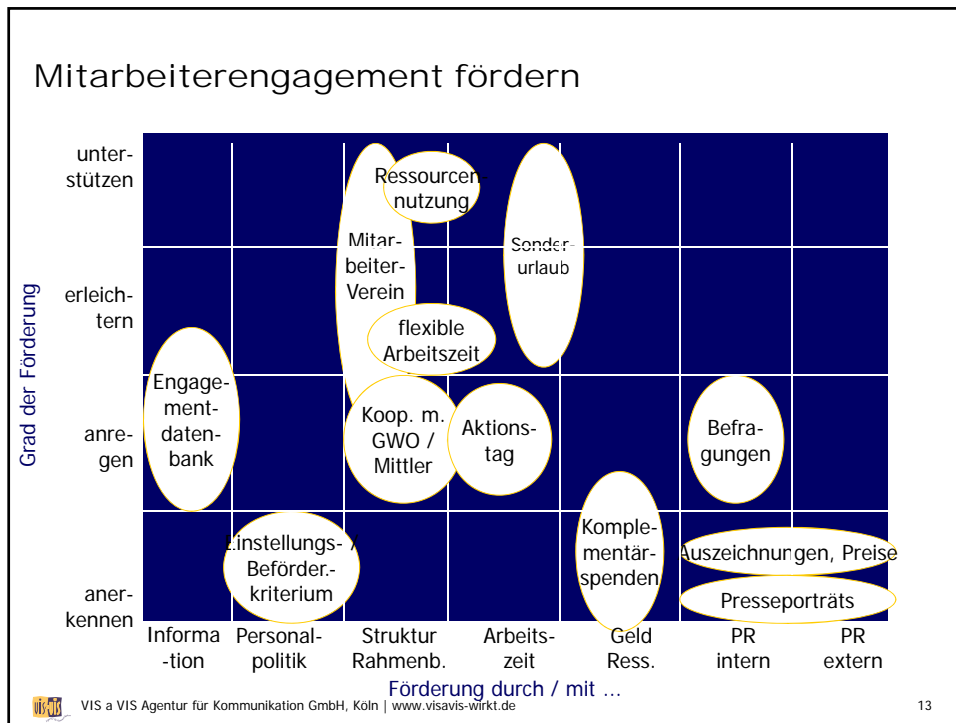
Mitarbeiterengagement fördern

Grad der Förderung

unterstützen

erleichtern

anregen

anerkennen

Ressourcennutzung

Mitarbeiter-Verein

Sonderurlaub

flexible Arbeitszeit

Engagementdatenbank

Koop. m. GWO / Mittler

Aktionstag

Befragungen

Einstellungs- / Beförder.-kriterium

Komplementärspenden

Auszeichnungen, Preise

Presseporträts

Informa-tion

Personalpolitik

Struktur Rahmenb.

Arbeitszeit

Geld Ress.

PR intern

PR extern

Förderung durch / mit ...

VIS a VIS Agentur für Kommunikation GmbH, Köln | www.visavis-wirkt.de

13